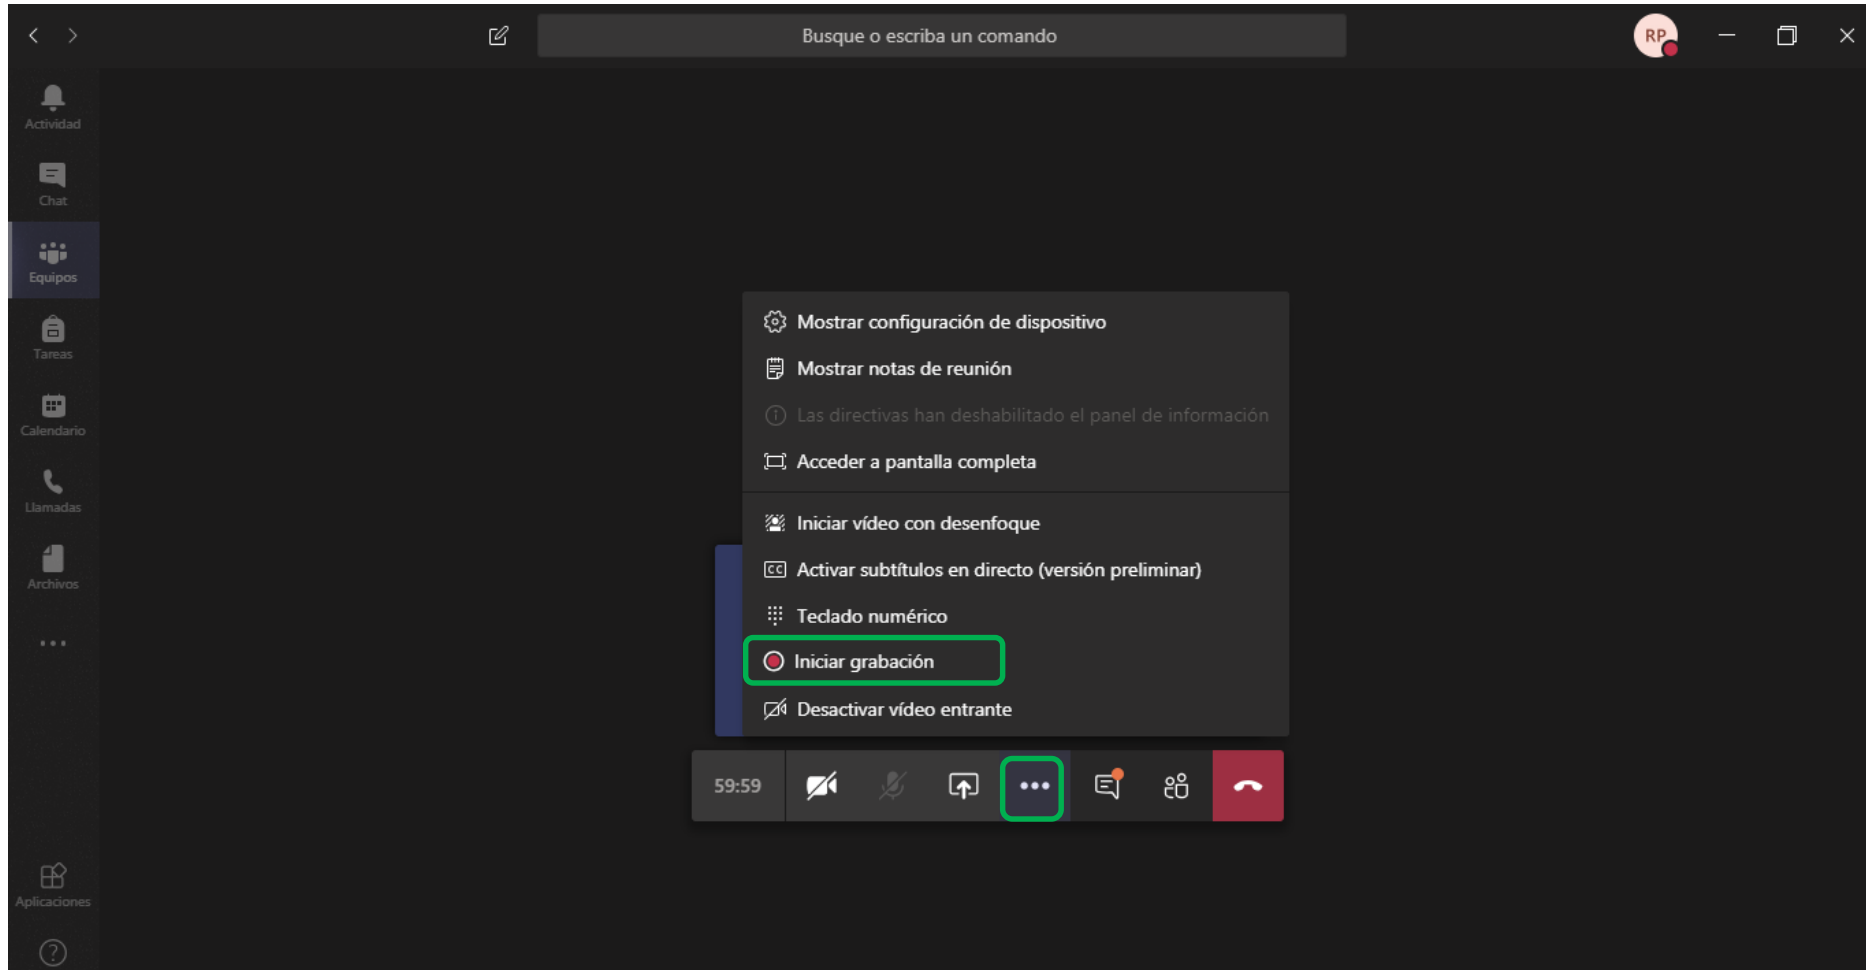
Busque o escriba un comando

RP

Actividad

Chat

Equipos

Tareas

Calendario

Llamadas

Archivos

...

Aplicaciones

Mostrar configuración de dispositivo

Mostrar notas de reunión

Las directivas han deshabilitado el panel de información

Acceder a pantalla completa

Iniciar vídeo con desenfoque

Activar subtítulos en directo (versión preliminar)

Teclado numérico

Iniciar grabación

Desactivar vídeo entrante

59:59